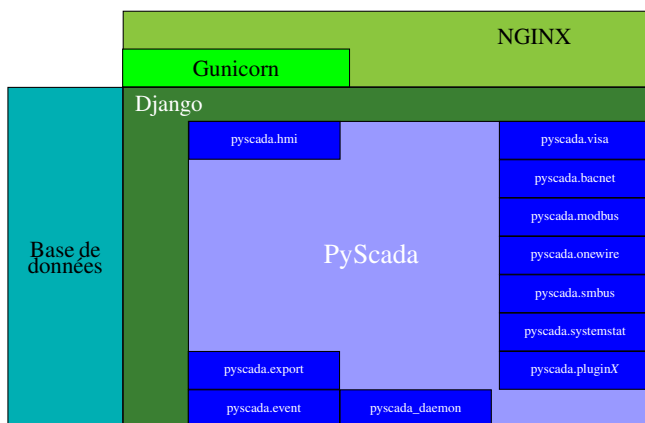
NGINX

Gunicorn

Django

Base de données

pyscada.hmi

PyScada

pyscada.visa

pyscada.bacnet

pyscada.modbus

pyscada.onewire

pyscada.smbus

pyscada.systemstat

pyscada.export

pyscada.plugin$X$

pyscada.event

pyscada_daemon